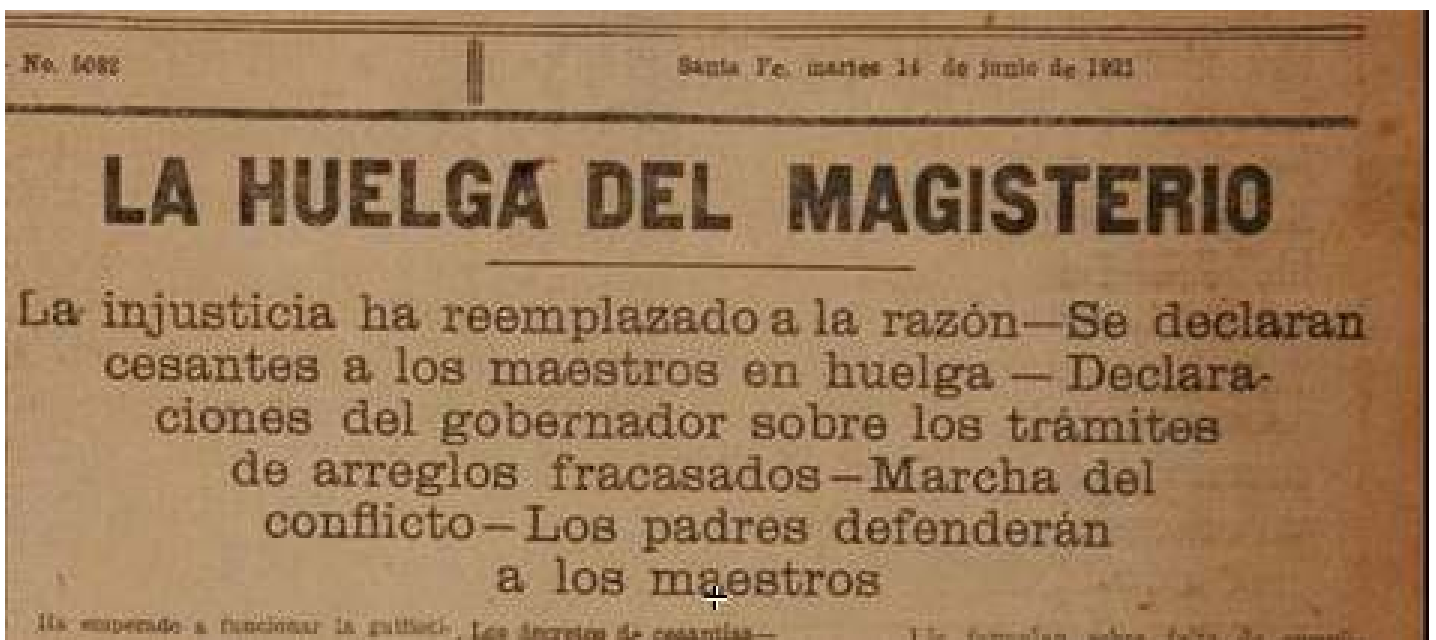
No. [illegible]

Santa Fe, martes 14 de junio de 1921

LA HUELGA DEL MAGISTERIO

La injusticia ha reemplazado a la razón—Se declaran cesantes a los maestros en huelga — Declaraciones del gobernador sobre los trámites de arreglos fracasados—Marcha del conflicto—Los padres defenderán a los maestros

Ha empezado a funcionar la guillotina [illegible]

Los decretos de cesantías—

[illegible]